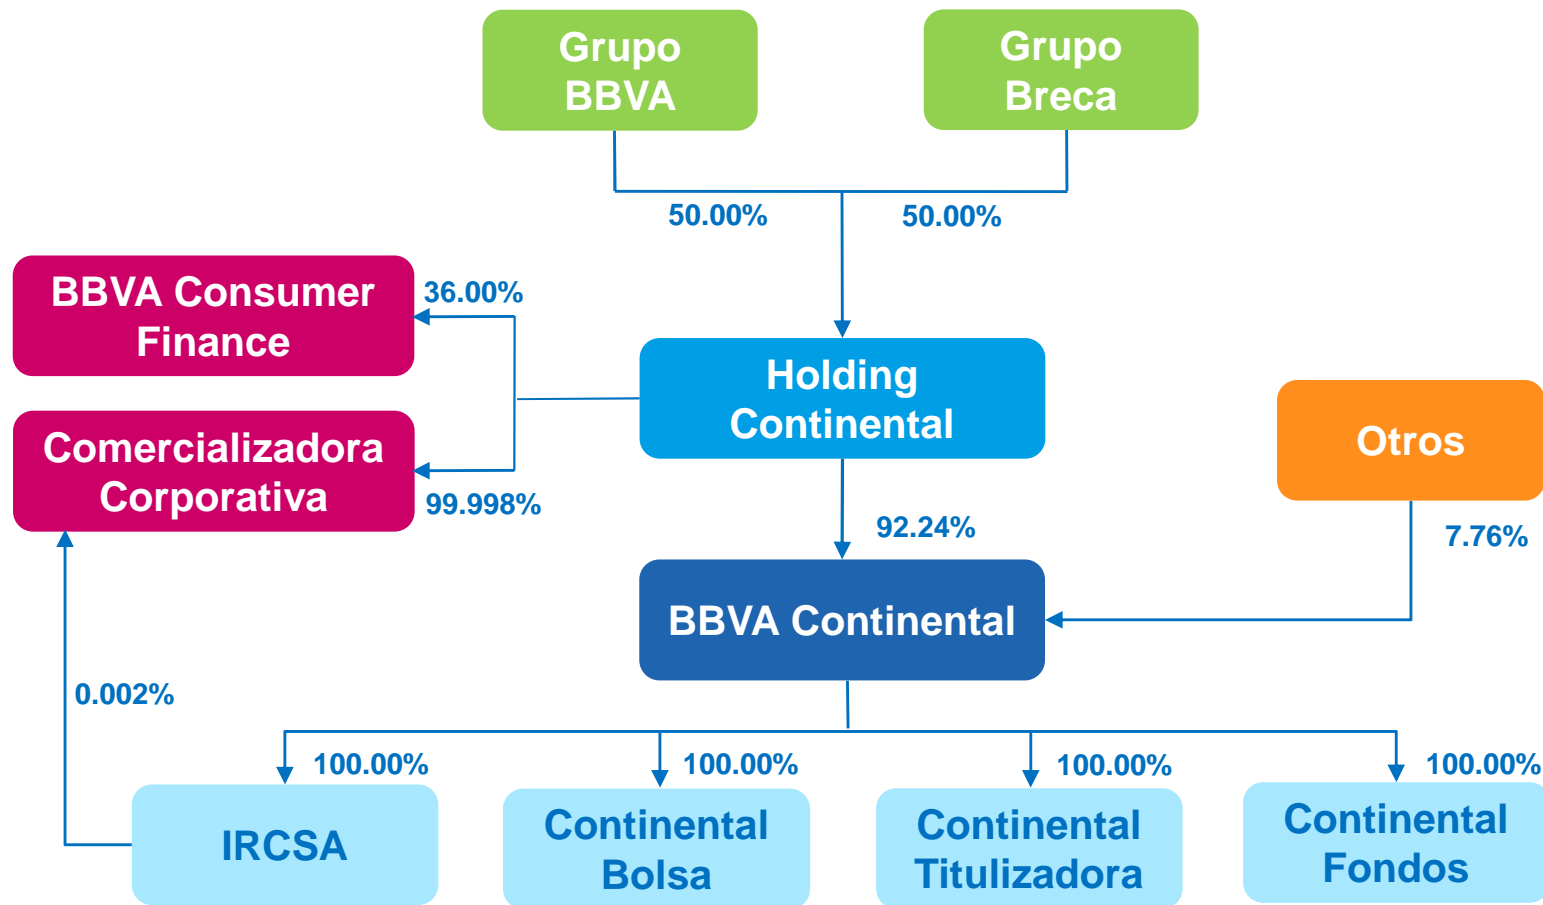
Grupo BBVA

Grupo Breca

50.00%

50.00%

BBVA Consumer Finance

36.00%

Comercializadora Corporativa

99.998%

Holding Continental

Otros

92.24%

7.76%

BBVA Continental

0.002%

100.00%

100.00%

100.00%

100.00%

IRCSA

Continental Bolsa

Continental Titulizadora

Continental Fondos